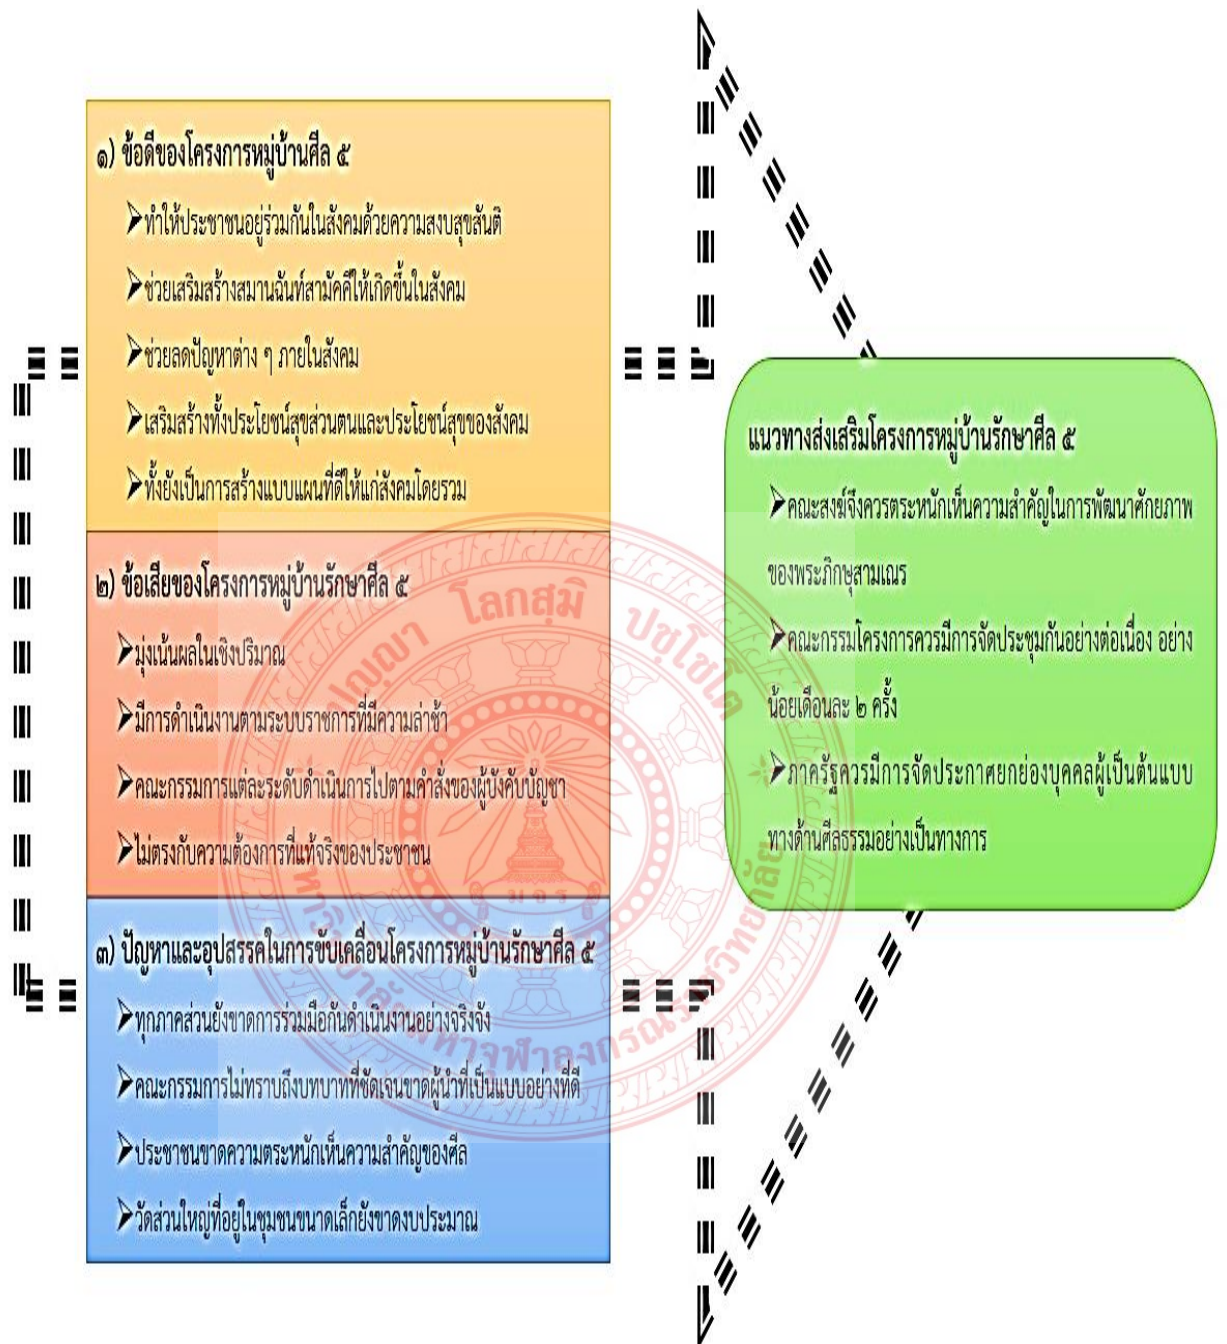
๑) ข้อดีของโครงการหมู่บ้านศีล ๕

➢ทำให้ประชาชนอยู่ร่วมกันในสังคมด้วยความสงบสุขสันติ

➢ช่วยเสริมสร้างสมานฉันท์สามัคคีให้เกิดขึ้นในสังคม

➢ช่วยลดปัญหาต่าง ๆ ภายในสังคม

➢เสริมสร้างทั้งประโยชน์สุขส่วนตนและประโยชน์สุขของสังคม

➢ทั้งยังเป็นการสร้างแบบแผนที่ดีให้แก่สังคมโดยรวม

๒) ข้อเสียของโครงการหมู่บ้านรักษาศีล ๕

➢มุ่งเน้นผลในเชิงปริมาณ

➢มีการดำเนินงานตามระบบราชการที่มีความล่าช้า

➢คณะกรรมการแต่ละระดับดำเนินการไปตามคำสั่งของผู้บังคับบัญชา

➢ไม่ตรงกับความต้องการที่แท้จริงของประชาชน

๓) ปัญหาและอุปสรรคในการขับเคลื่อนโครงการหมู่บ้านรักษาศีล ๕

➢ทุกภาคส่วนยังขาดการร่วมมือกันดำเนินงานอย่างจริงจัง

➢คณะกรรมการไม่ทราบถึงบทบาทที่ชัดเจนขาดผู้นำที่เป็นแบบอย่างที่ดี

➢ประชาชนขาดความตระหนักเห็นความสำคัญของศีล

➢วัดส่วนใหญ่ที่อยู่ในชุมชนขนาดเล็กยังขาดงบประมาณ

แนวทางส่งเสริมโครงการหมู่บ้านรักษาศีล ๕

➢คณะสงฆ์จึงควรตระหนักเห็นความสำคัญในการพัฒนาศักยภาพของพระภิกษุสามเณร

➢คณะกรรมโครงการควรมีการจัดประชุมกันอย่างต่อเนื่อง อย่างน้อยเดือนละ ๒ ครั้ง

➢ภาครัฐควรมีการจัดประกาศยกย่องบุคคลผู้เป็นต้นแบบทางด้านศีลธรรมอย่างเป็นทางการ

ญาณ โลกสุมิ ปชุโชโต มหาจุฬาลงกรณราชวิทยาลัย